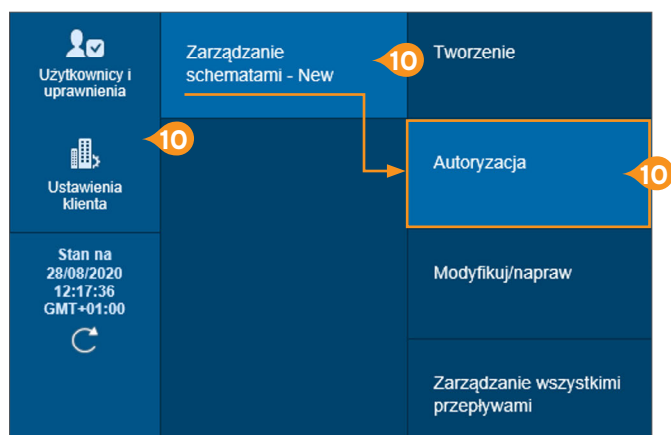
Użytkownicy i uprawnienia

10

Ustawienia klienta

Stan na 28/08/2020 12:17:36 GMT+01:00

Zarządzanie schematami - New

10

Tworzenie

Autoryzacja

10

Modyfikuj/napraw

Zarządzanie wszystkimi przepływami